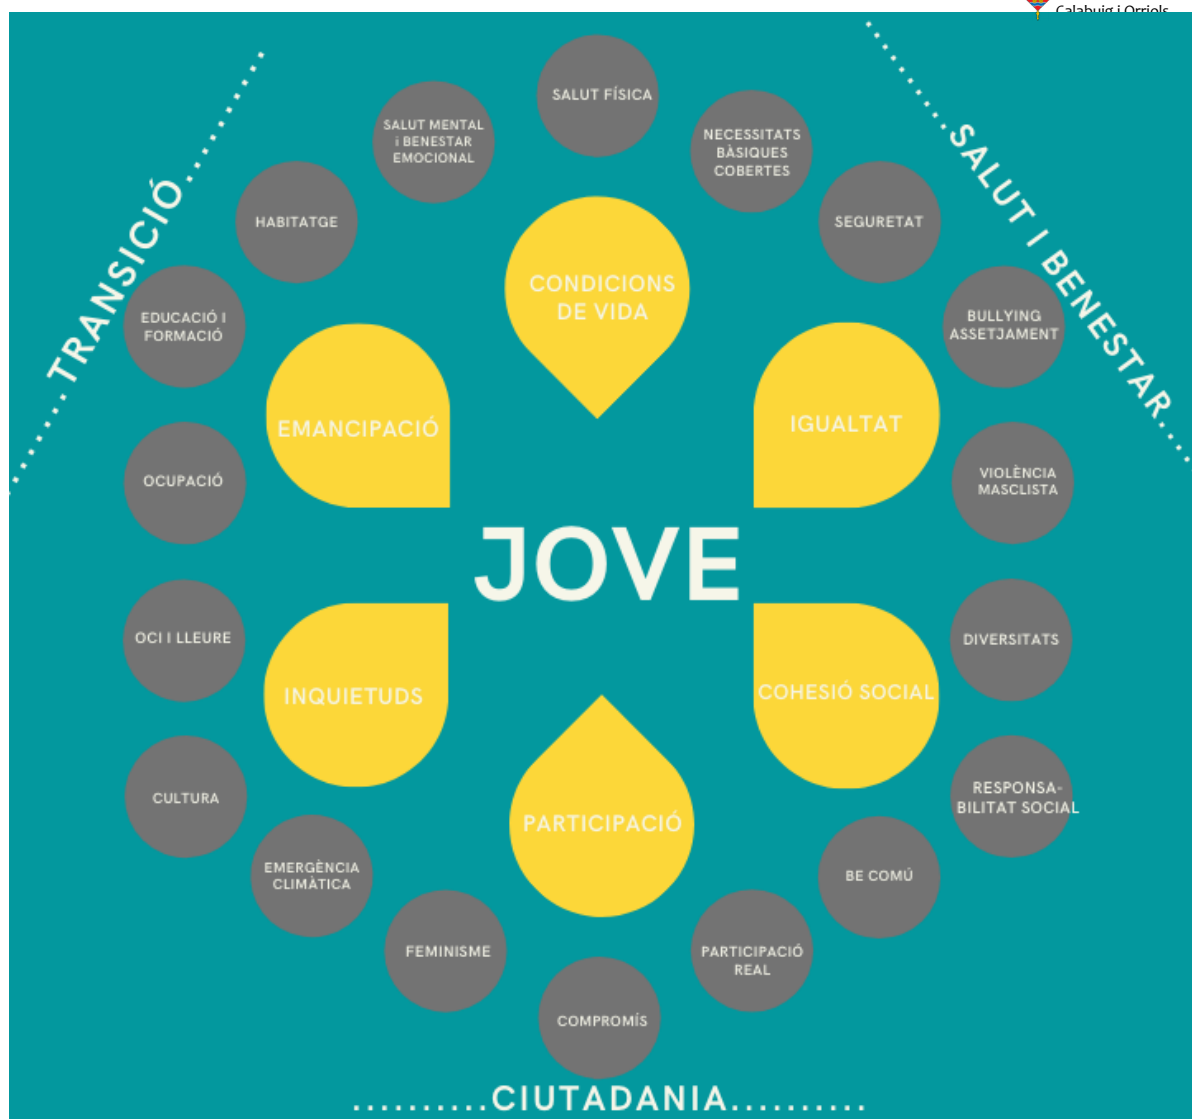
Calabuig i Orriols

........TRANSICIÓ........

........SALUT I BENESTAR........

SALUT FÍSICA

SALUT MENTAL i BENESTAR EMOCIONAL

NECESSITATS BÀSIQUES COBERTES

HABITATGE

SEGURETAT

CONDICIONS DE VIDA

EDUCACIÓ I FORMACIÓ

BULLYING ASSETJAMENT

EMANCIPACIÓ

IGUALTAT

OCUPACIÓ

VIOLÈNCIA MASCLISTA

JOVE

OCI I LLEURE

DIVERSITATS

INQUIETUDS

COHESIÓ SOCIAL

CULTURA

RESPONSA-BILITAT SOCIAL

PARTICIPACIÓ

EMERGÈNCIA CLIMÀTICA

BE COMÚ

FEMINISME

PARTICIPACIÓ REAL

COMPROMÍS

..........CIUTADANIA..........